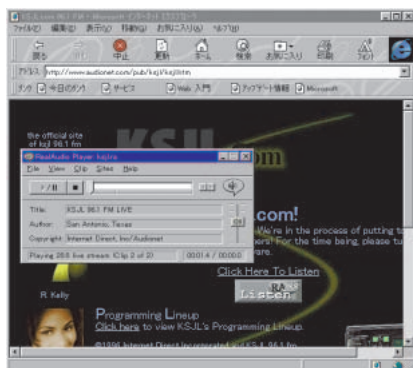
KSJL.com 96.1 FM - Microsoft インターネット エクスプローラ

ファイル(F) 編集(E) 表示(V) 移動(G) お気に入り(A) ヘルプ(H)

戻る 進む 中止 更新 ホーム 検索 お気に入り 印刷 フォント

アドレス http://www.audionet.com/pub/ksjl/ksjl.htm

リンク 今日のリンク サービス Web 入門 アップデート情報 Microsoft

the official site of ksjl 96.1 fm

KSJL .com

RealAudio Player: ksjl.ra

File View Clip Sites Help

Title: KSJL 96.1 FM LIVE

Author: San Antonio, Texas

Copyright: Internet Direct, Inc/Audionet

Playing 28.8 live stream (Clip 2 of 2) 00:01.4 / 00:00.0

.com!

We're in the process of putting to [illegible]ers! For the time being, please tu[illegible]

Click Here To Listen

Listen RA

R. Kelly

Programming Lineup

Click here to view KSJL's Programming Lineup.

©1996 Internet Direct Incorporated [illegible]